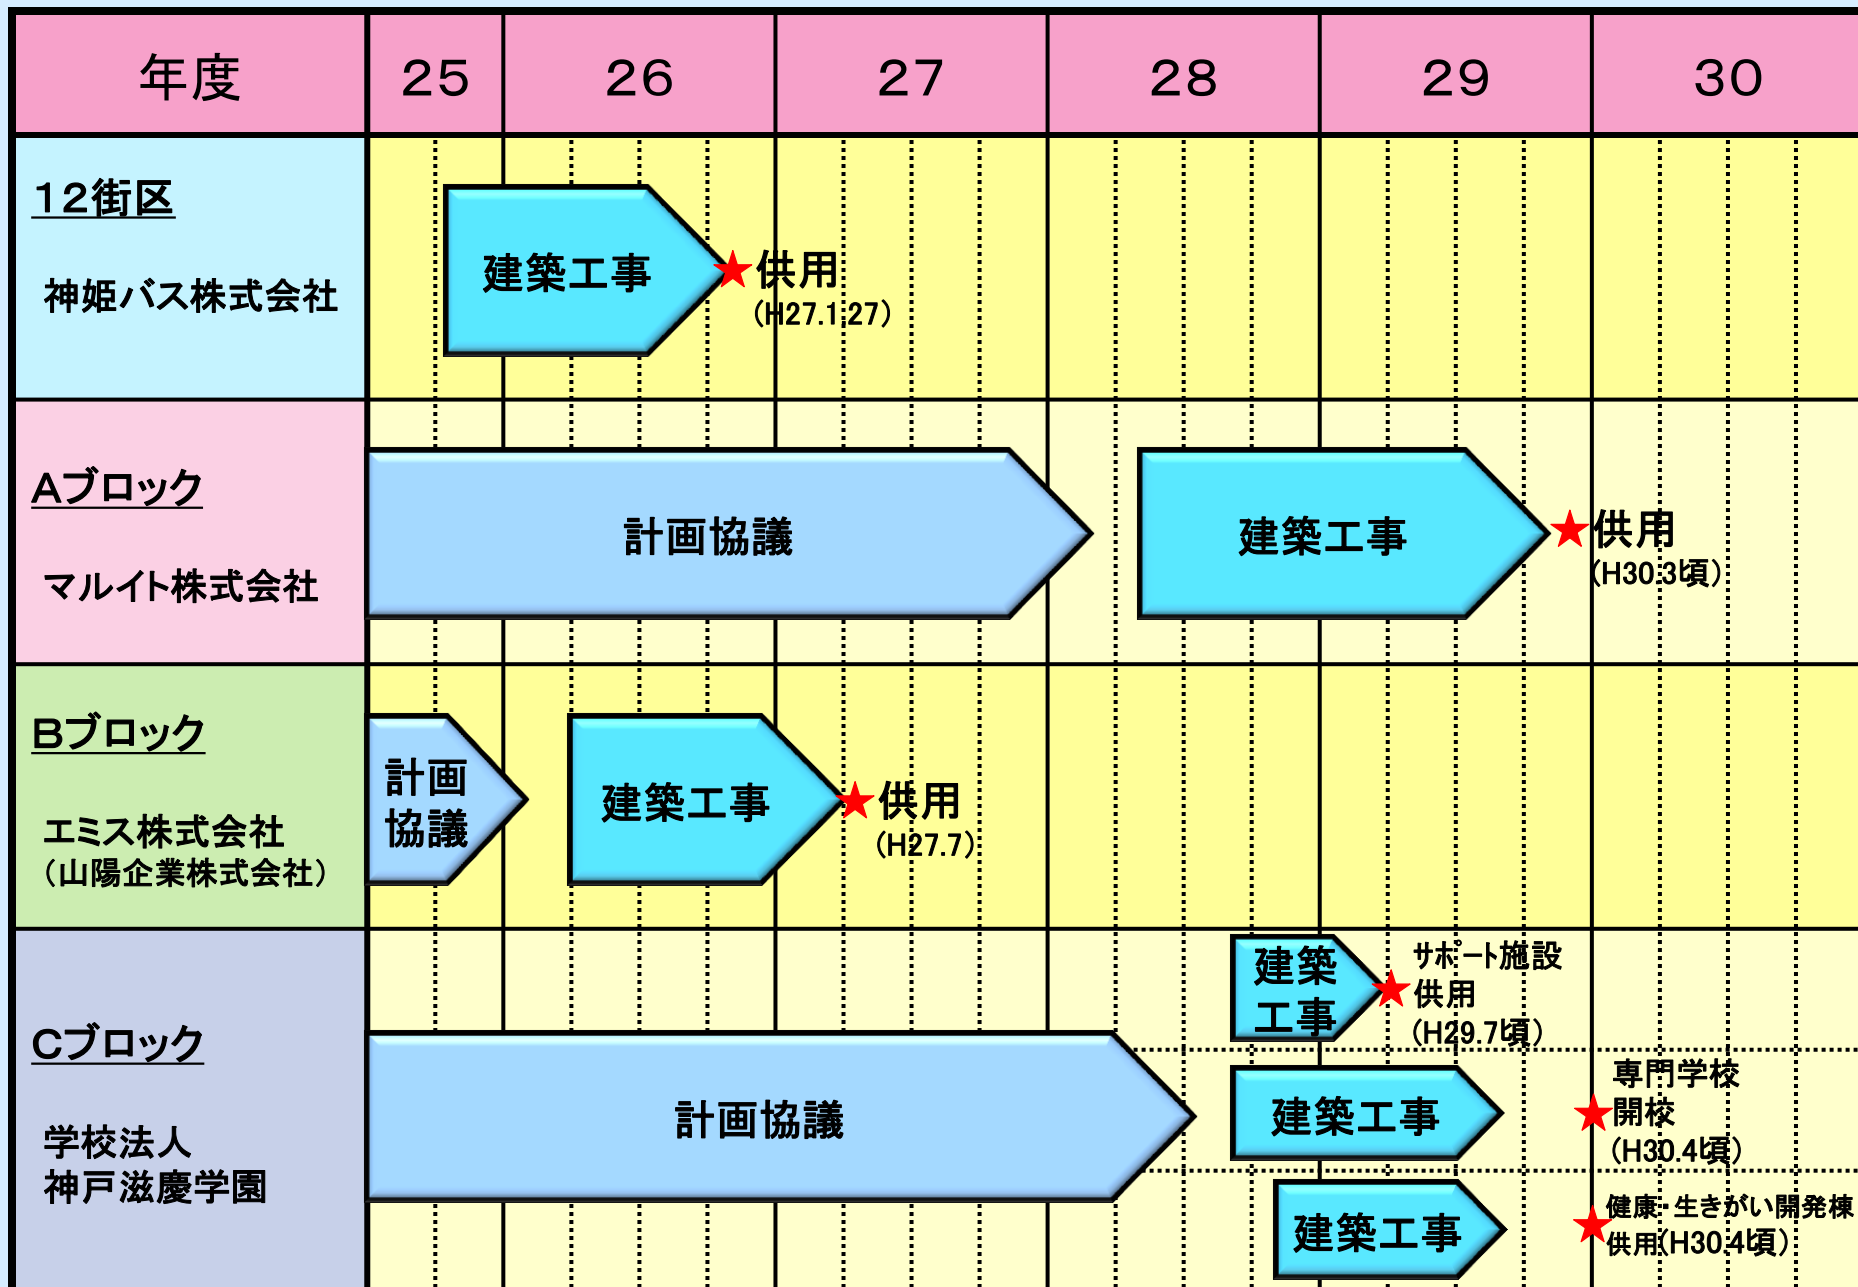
| 年度 | 25 | 26 | 27 | 28 | 29 | 30 |
|---|---|---|---|---|---|---|
| 12街区 神姫バス株式会社 | 建築工事 | | ★供用（H27.1.27） | | | |
| Aブロック マルイト株式会社 | 計画協議 | | | | 建築工事 | ★供用（H30.3頃） |
| Bブロック エミス株式会社（山陽企業株式会社） | 計画協議 | 建築工事 | ★供用（H27.7） | | | |
| Cブロック 学校法人 神戸滋慶学園 | 計画協議 | | | | 建築工事 ★サポート施設供用（H29.7頃） | |
| | | | | | 建築工事 | ★専門学校開校（H30.4頃） |
| | | | | | 建築工事 | ★健康・生きがい開発棟供用（H30.4頃） |